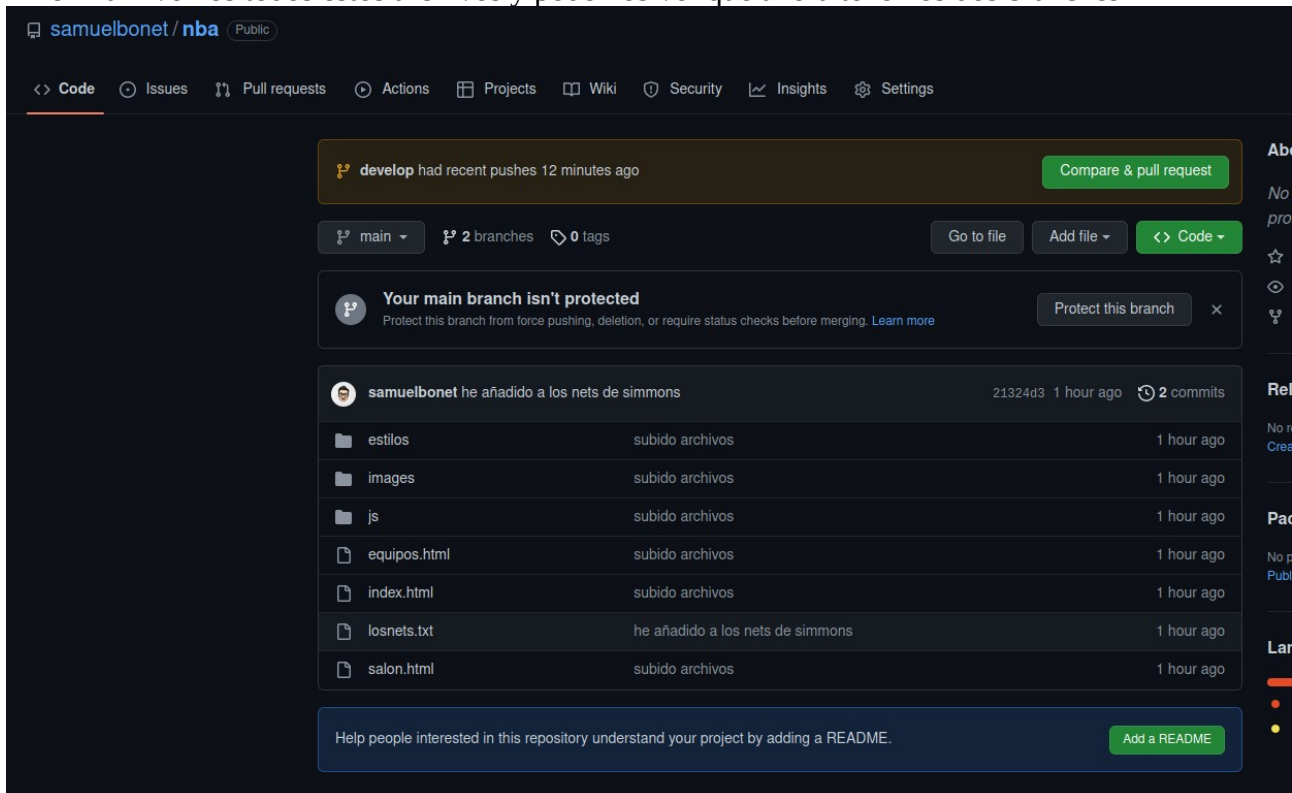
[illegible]

samuelbonet / nba Public

Code Issues Pull requests Actions Projects Wiki Security Insights Settings

develop had recent pushes 12 minutes ago

Compare & pull request

main 2 branches 0 tags

Go to file Add file Code

Your main branch isn't protected

Protect this branch from force pushing, deletion, or require status checks before merging. Learn more

Protect this branch ×

samuelbonet he añadido a los nets de simmons 21324d3 1 hour ago 2 commits

| | | |
|---|---|---|
| estilos | subido archivos | 1 hour ago |
| images | subido archivos | 1 hour ago |
| js | subido archivos | 1 hour ago |
| equipos.html | subido archivos | 1 hour ago |
| index.html | subido archivos | 1 hour ago |
| losnets.txt | he añadido a los nets de simmons | 1 hour ago |
| salon.html | subido archivos | 1 hour ago |

Help people interested in this repository understand your project by adding a README.

Add a README

Ab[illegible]

No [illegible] pro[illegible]

Re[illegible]

No r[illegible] Crea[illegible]

Pa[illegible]

No p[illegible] Publ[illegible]

La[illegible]